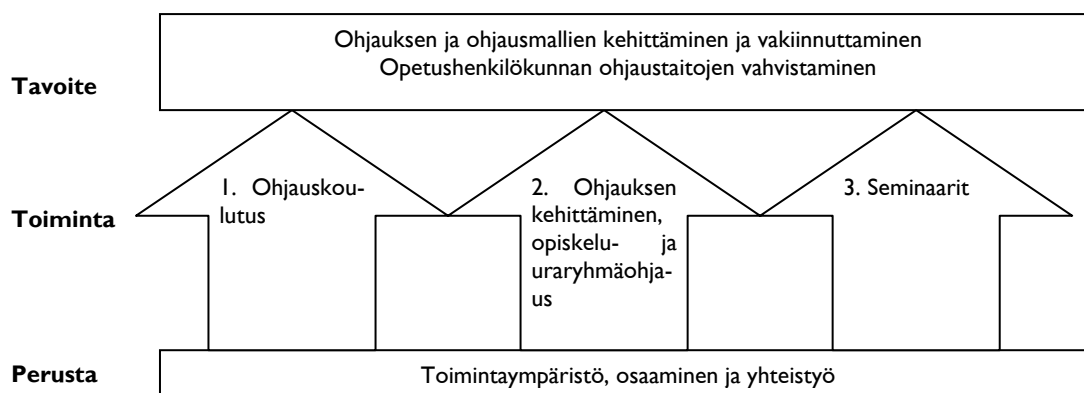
Tavoite

Ohjauksen ja ohjausmallien kehittäminen ja vakiinnuttaminen
Opetushenkilökunnan ohjaustaitojen vahvistaminen

Toiminta

1. Ohjauskoulutus

2. Ohjauksen kehittäminen, opiskelu- ja uraryhmäohjaus

3. Seminaarit

Perusta

Toimintaympäristö, osaaminen ja yhteistyö